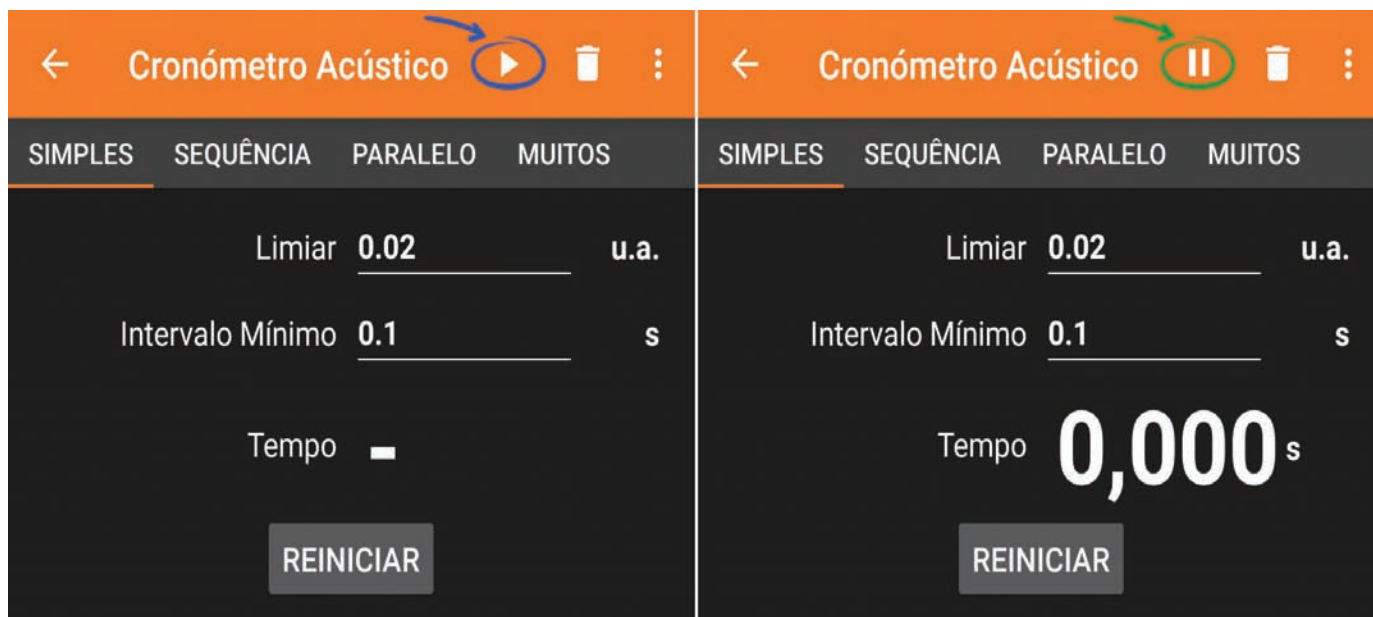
Cronómetro Acústico

SIMPLES SEQUÊNCIA PARALELO MUITOS

Limiar 0.02 u.a.

Intervalo Mínimo 0.1 s

Tempo -

REINICIAR

Cronómetro Acústico

SIMPLES SEQUÊNCIA PARALELO MUITOS

Limiar 0.02 u.a.

Intervalo Mínimo 0.1 s

Tempo 0,000 s

REINICIAR